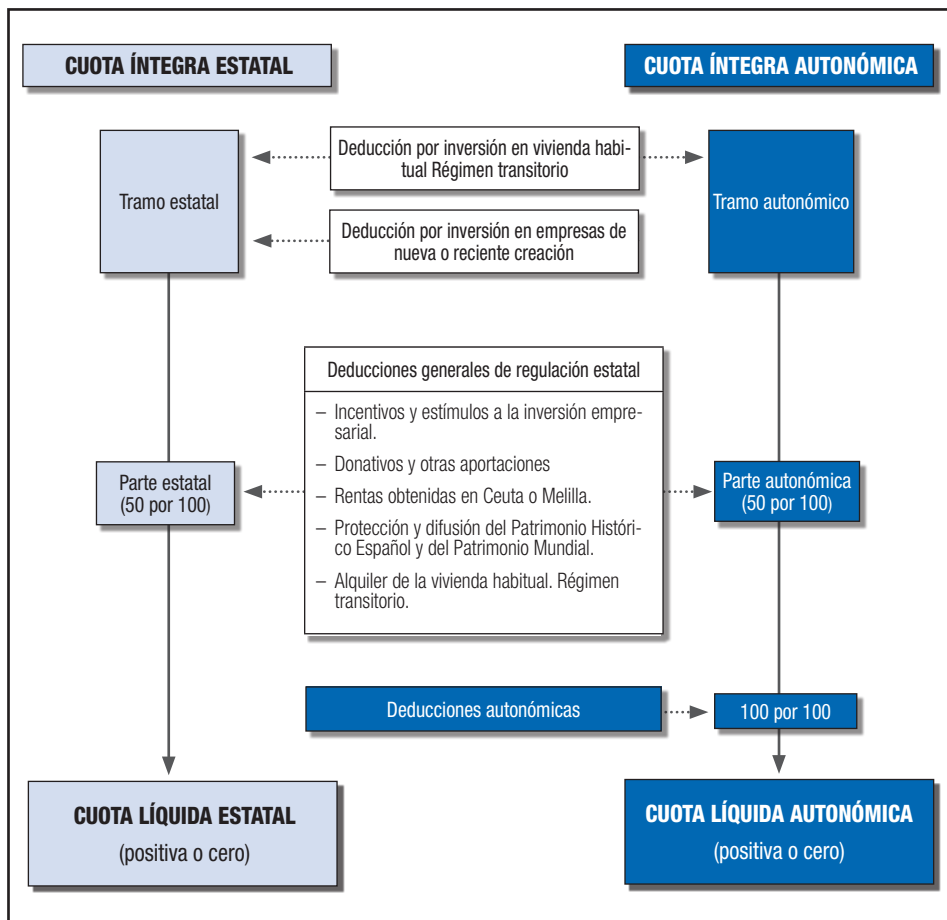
CUOTA ÍNTEGRA ESTATAL

CUOTA ÍNTEGRA AUTONÓMICA

Tramo estatal

Deducción por inversión en vivienda habitual Régimen transitorio

Tramo autonómico

Deducción por inversión en empresas de nueva o reciente creación

Deducciones generales de regulación estatal

– Incentivos y estímulos a la inversión empresarial.

– Donativos y otras aportaciones

– Rentas obtenidas en Ceuta o Melilla.

– Protección y difusión del Patrimonio Histórico Español y del Patrimonio Mundial.

– Alquiler de la vivienda habitual. Régimen transitorio.

Parte estatal (50 por 100)

Parte autonómica (50 por 100)

Deducciones autonómicas

100 por 100

CUOTA LÍQUIDA ESTATAL
(positiva o cero)

CUOTA LÍQUIDA AUTONÓMICA
(positiva o cero)